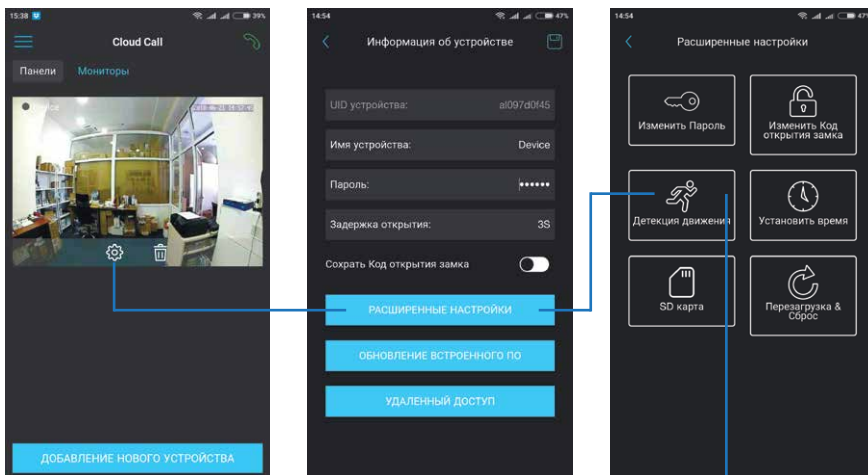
15:38

39%

Cloud Call

Панели

Мониторы

Device

2018-06-21 15:57:47

ДОБАВЛЕНИЕ НОВОГО УСТРОЙСТВА

14:54

47%

Информация об устройстве

UID устройства:

al097d0f45

Имя устройства:

Device

Пароль:

••••••

Задержка открытия:

3S

Сохрать Код открытия замка

РАСШИРЕННЫЕ НАСТРОЙКИ

ОБНОВЛЕНИЕ ВСТРОЕННОГО ПО

УДАЛЕННЫЙ ДОСТУП

14:54

47%

Расширенные настройки

Изменить Пароль

Изменить Код открытия замка

Детекция движения

Установить время

SD карта

Перезагрузка & Сброс